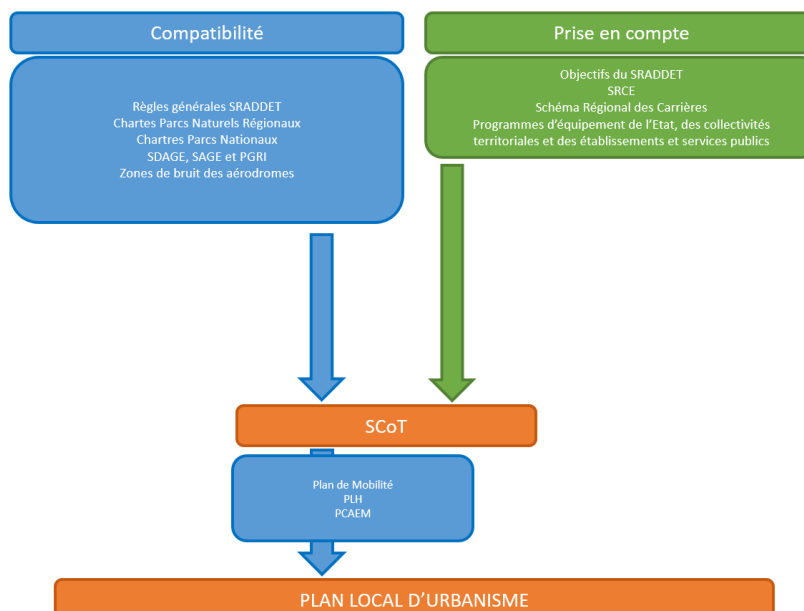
Compatibilité

Règles générales SRADDET
Chartes Parcs Naturels Régionaux
Chartres Parcs Nationaux
SDAGE, SAGE et PGRI
Zones de bruit des aérodromes

Prise en compte

Objectifs du SRADDET
SRCE
Schéma Régional des Carrières
Programmes d'équipement de l'Etat, des collectivités territoriales et des établissements et services publics

SCoT

Plan de Mobilité
PLH
PCAEM

PLAN LOCAL D'URBANISME